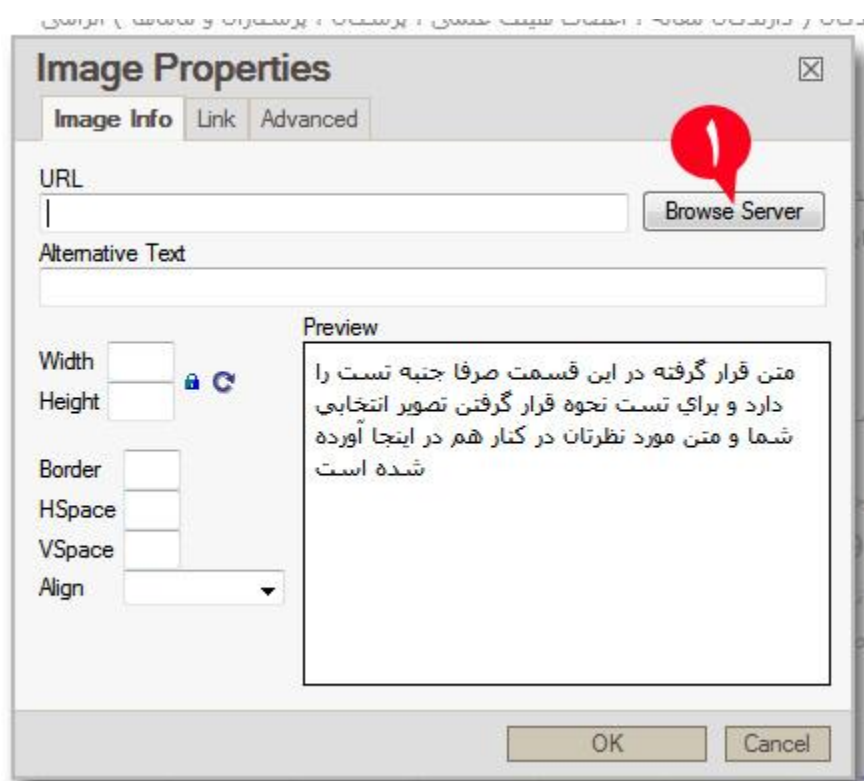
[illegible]

Image Properties

Image Info | Link | Advanced

۱

URL

Browse Server

Alternative Text

Width

Height

Border

HSpace

VSpace

Align

Preview

متن قرار گرفته در این قسمت صرفا جنبه تست را دارد و براي تست نحوه قرار گرفتن تصویر انتخابی شما و متن مورد نظرتان در کنار هم در اینجا آورده شده است

OK

Cancel